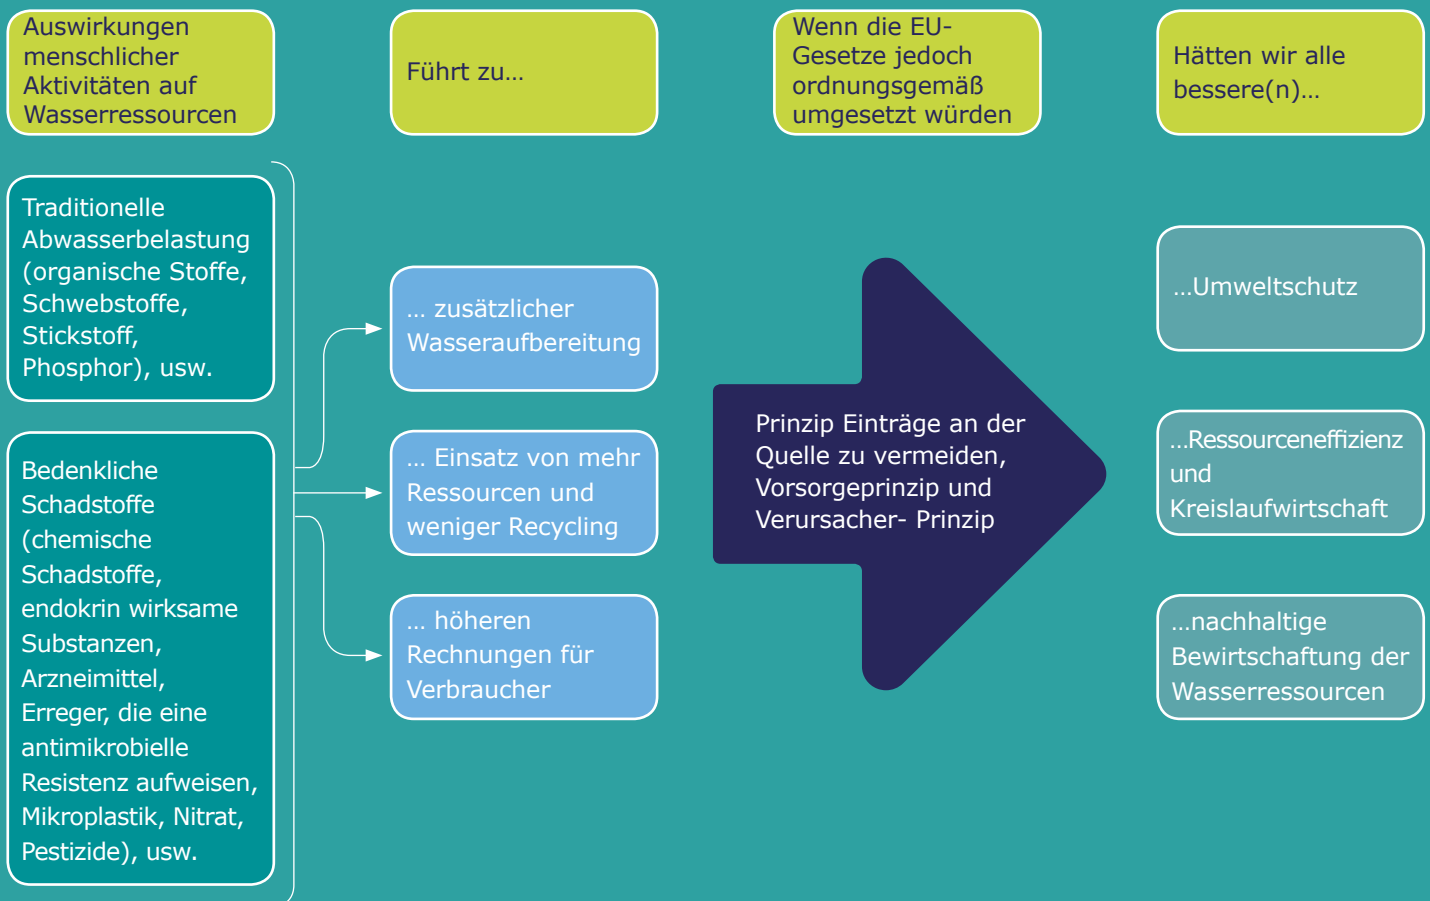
Auswirkungen menschlicher Aktivitäten auf Wasserressourcen

Führt zu…

Wenn die EU-Gesetze jedoch ordnungsgemäß umgesetzt würden

Hätten wir alle bessere(n)…

Traditionelle Abwasserbelastung (organische Stoffe, Schwebstoffe, Stickstoff, Phosphor), usw.

Bedenkliche Schadstoffe (chemische Schadstoffe, endokrin wirksame Substanzen, Arzneimittel, Erreger, die eine antimikrobielle Resistenz aufweisen, Mikroplastik, Nitrat, Pestizide), usw.

… zusätzlicher Wasseraufbereitung

… Einsatz von mehr Ressourcen und weniger Recycling

… höheren Rechnungen für Verbraucher

Prinzip Einträge an der Quelle zu vermeiden, Vorsorgeprinzip und Verursacher- Prinzip

…Umweltschutz

…Ressourceneffizienz und Kreislaufwirtschaft

…nachhaltige Bewirtschaftung der Wasserressourcen